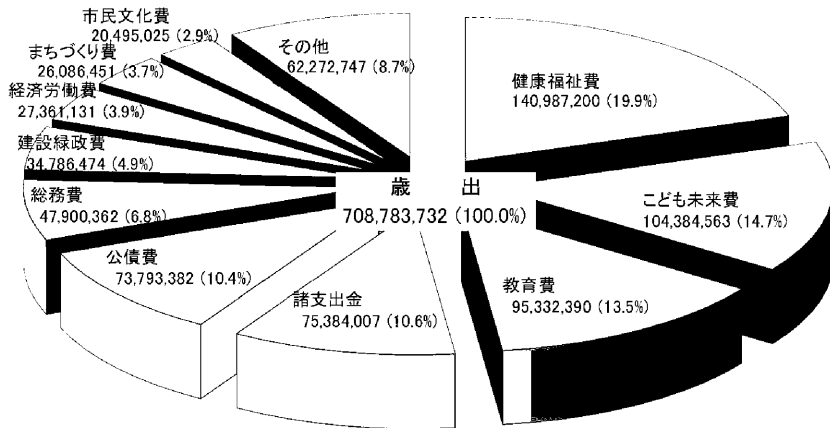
市民文化費
20,495,025 (2.9%)

その他
62,272,747 (8.7%)

まちづくり費
26,086,451 (3.7%)

経済労働費
27,361,131 (3.9%)

建設緑政費
34,786,474 (4.9%)

健康福祉費
140,987,200 (19.9%)

歳　出
708,783,732 (100.0%)

総務費
47,900,362 (6.8%)

こども未来費
104,384,563 (14.7%)

公債費
73,793,382 (10.4%)

教育費
95,332,390 (13.5%)

諸支出金
75,384,007 (10.6%)